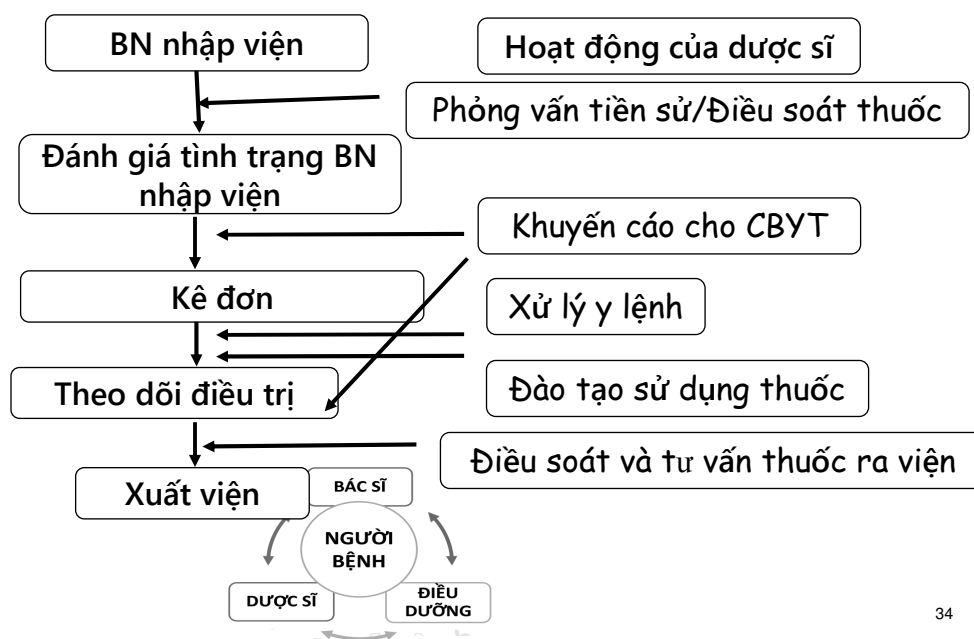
BN nhập viện

Hoạt động của dược sĩ

Phỏng vấn tiền sử/Điều soát thuốc

Đánh giá tình trạng BN nhập viện

Khuyến cáo cho CBYT

Kê đơn

Xử lý y lệnh

Theo dõi điều trị

Đào tạo sử dụng thuốc

Điều soát và tư vấn thuốc ra viện

Xuất viện

BÁC SĨ

NGƯỜI BỆNH

DƯỢC SĨ

ĐIỀU DƯỠNG

34